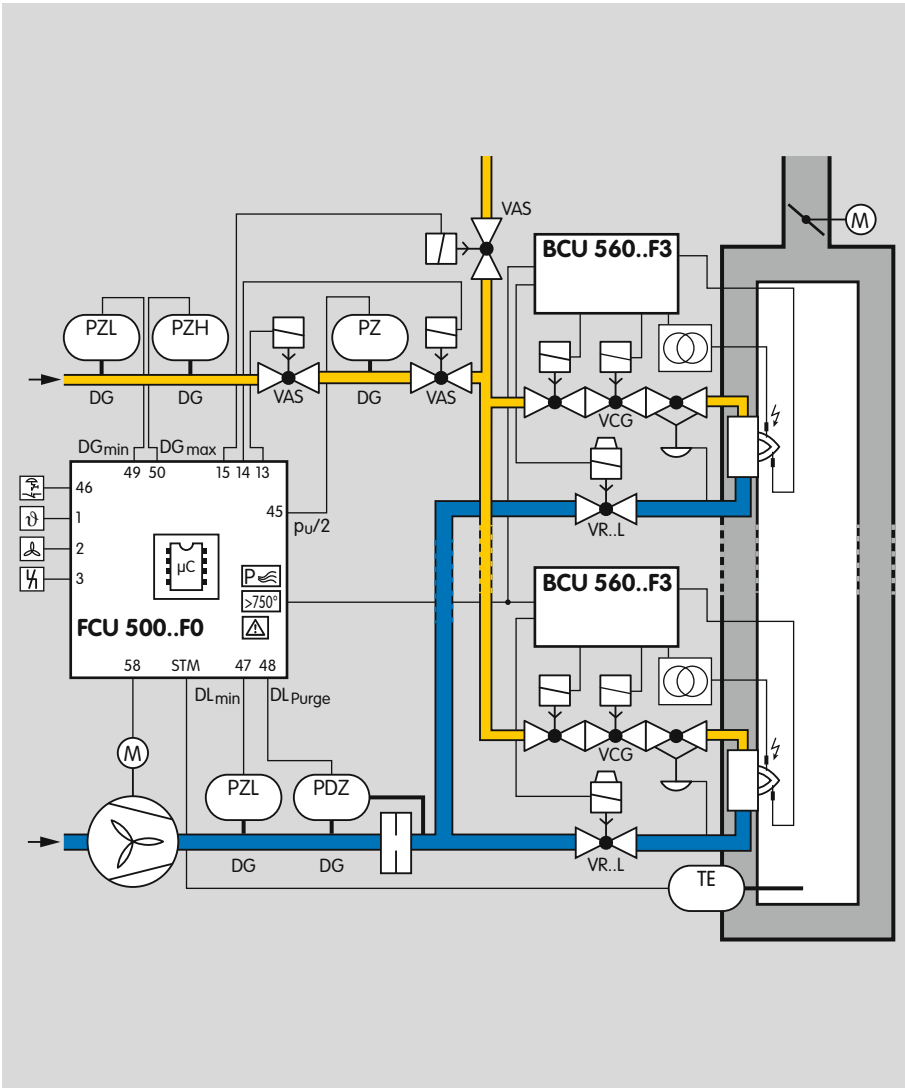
VAS

BCU 560..F3

PZL PZH PZ

DG DG DG

VAS VAS

VCG

DGmin DGmax

49 50 15 14 13

46

1

2

3

45

pu/2

VR..L

μC

P

>750°

FCU 500..F0

BCU 560..F3

58 STM 47 48

DLmin DLPurge

VCG

M

PZL PDZ

DG DG

VR..L

TE

M